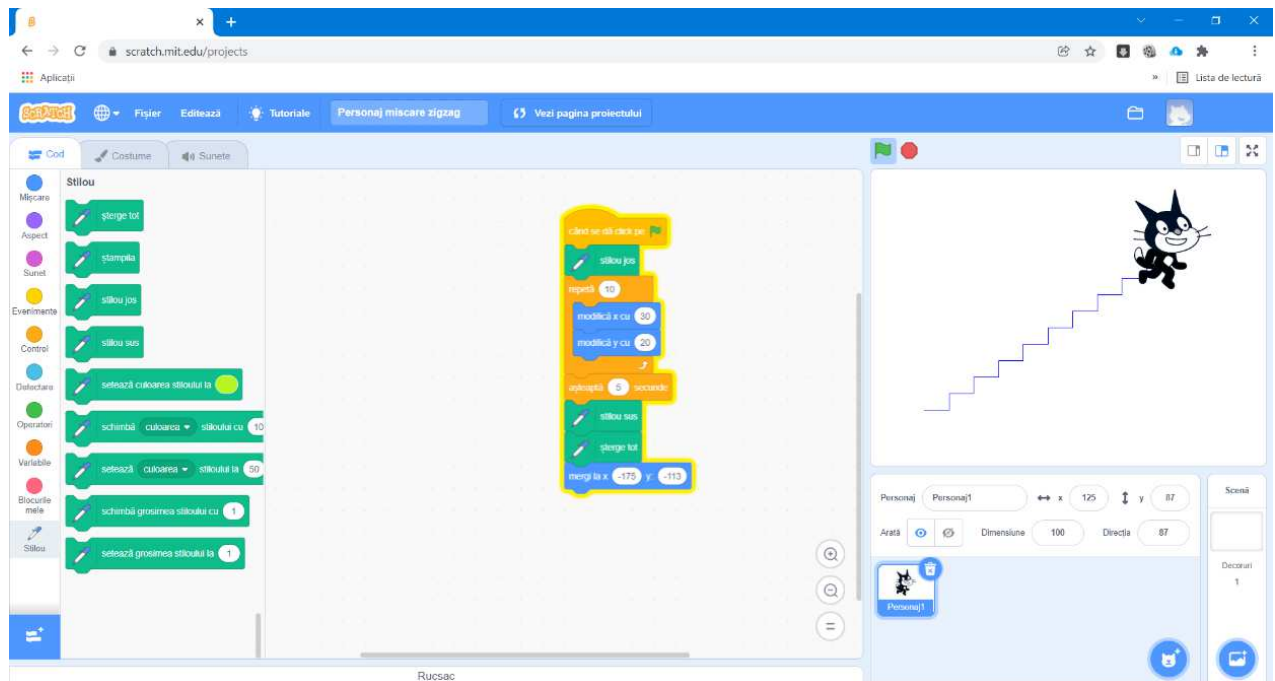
scratch.mit.edu/projects

Aplicații

Lista de lectură

SCRATCH Fișier Editează Tutoriale Personaj miscare zigzag Vezi pagina proiectului

Cod Costume Sunete

Mișcare
Aspect
Sunet
Evenimente
Control
Detectare
Operatori
Variabile
Blocurile mele
Stilou

Stilou

șterge tot
ștampila
stilou jos
stilou sus
setează culoarea stiloului la
schimbă culoarea stiloului cu 10
setează culoarea stiloului la 50
schimbă grosimea stiloului cu 1
setează grosimea stiloului la 1

când se dă click pe
stilou jos
repetă 10
modifică x cu 30
modifică y cu 20
așteaptă 5 secunde
stilou sus
șterge tot
mergi la x: -175 y: -113

Personaj Personaj1 x 125 y 87
Arată Dimensiune 100 Direcția 87

Personaj1

Scenă

Decoruri
1

Rucsac